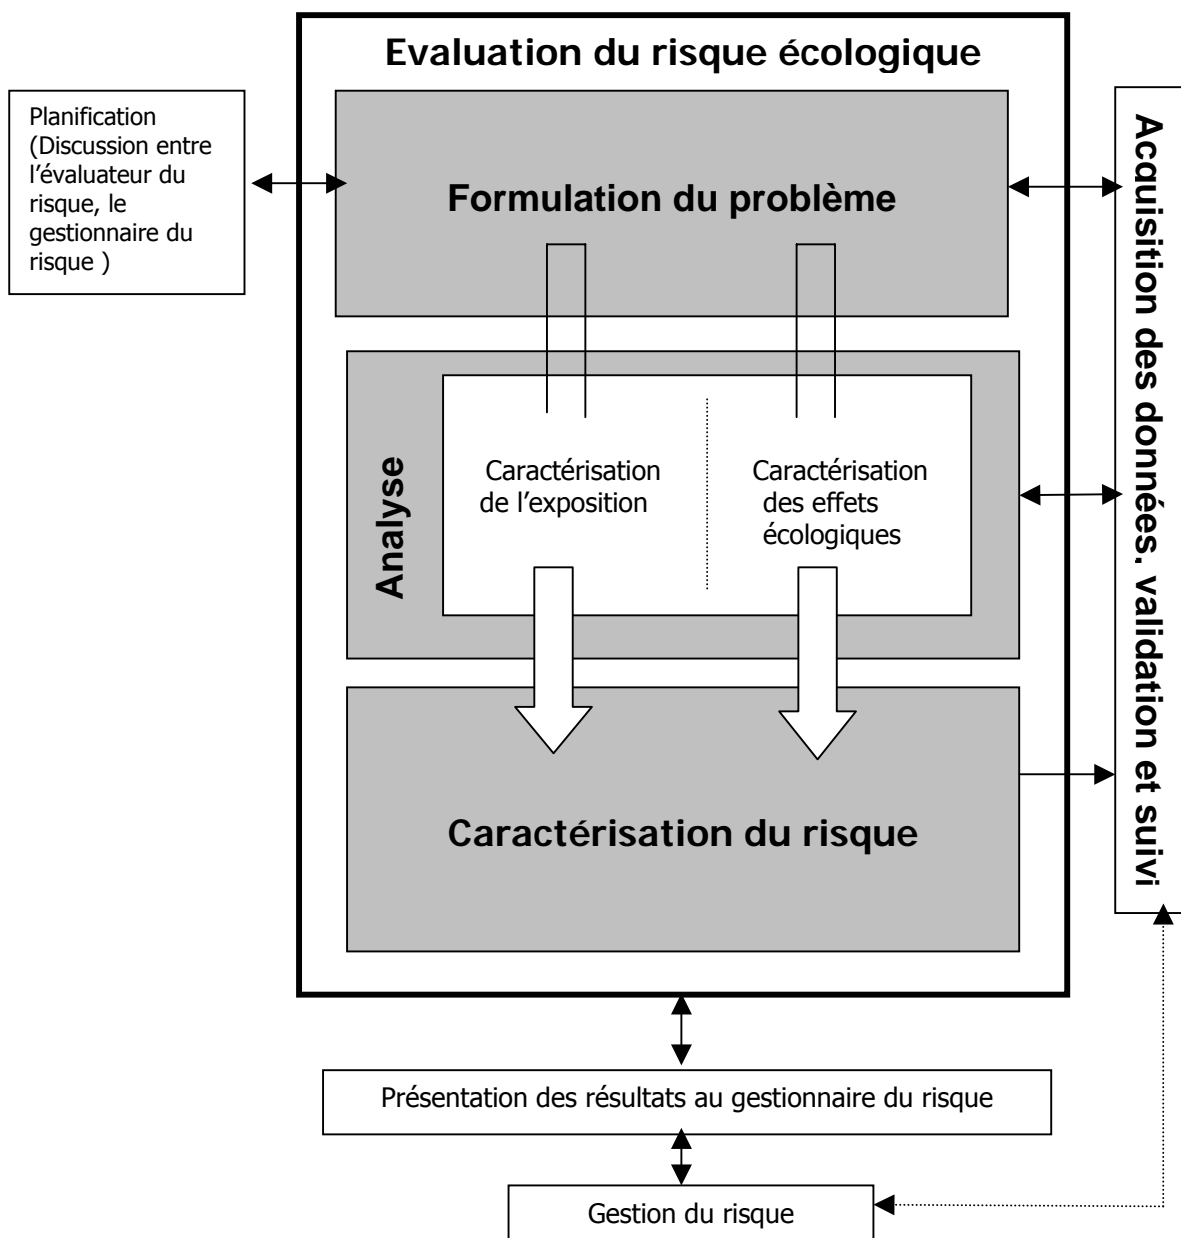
Evaluation du risque écologique

Planification (Discussion entre l'évaluateur du risque, le gestionnaire du risque )

Formulation du problème

Acquisition des données. validation et suivi

Analyse

Caractérisation de l'exposition

Caractérisation des effets écologiques

Caractérisation du risque

Présentation des résultats au gestionnaire du risque

Gestion du risque